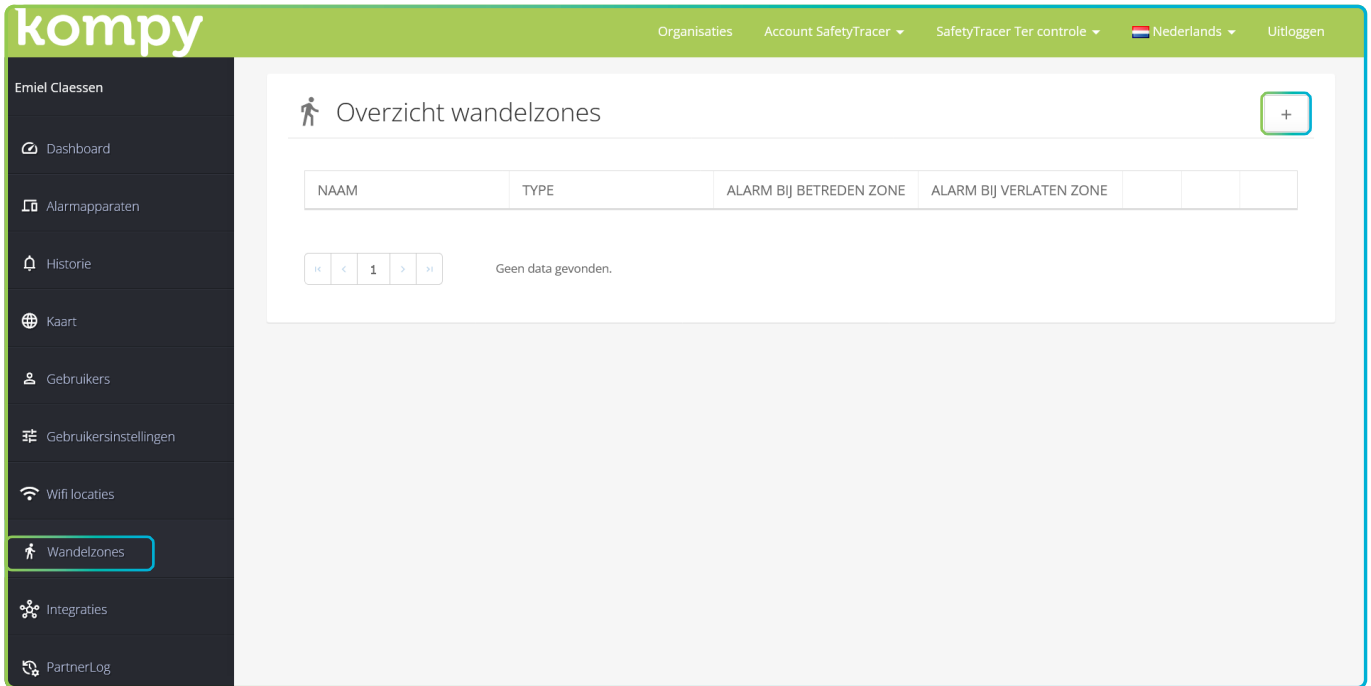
kompy

Organisaties Account SafetyTracer SafetyTracer Ter controle Nederlands Uitloggen

Emiel Claessen

Dashboard

Alarmapparaten

Historie

Kaart

Gebruikers

Gebruikersinstellingen

Wifi locaties

Wandelzones

Integraties

PartnerLog

Overzicht wandelzones

+

| NAAM | TYPE | ALARM BIJ BETREDEN ZONE | ALARM BIJ VERLATEN ZONE | | | |
|---|---|---|---|---|---|---|

1

Geen data gevonden.